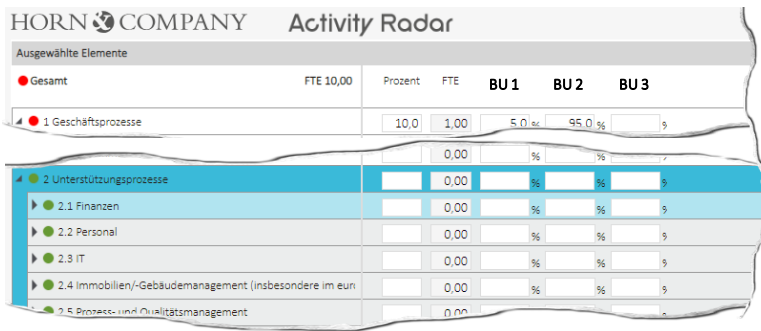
HORN & COMPANY Activity Radar

Ausgewählte Elemente

Gesamt FTE 10,00

| | Prozent | FTE | BU 1 | BU 2 | BU 3 |
|---|---|---|---|---|---|
| 1 Geschäftsprozesse | 10,0 | 1,00 | 5,0 % | 95,0 % | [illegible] |
| | | 0,00 | % | % | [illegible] |
| 2 Unterstützungsprozesse | | 0,00 | % | % | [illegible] |
| 2.1 Finanzen | | 0,00 | % | % | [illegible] |
| 2.2 Personal | | 0,00 | % | % | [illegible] |
| 2.3 IT | | 0,00 | % | % | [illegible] |
| 2.4 Immobilien/-Gebäudemanagement (insbesondere im eur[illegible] | | 0,00 | % | % | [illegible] |
| 2.5 Prozess- und Qualitätsmanagement | | 0,00 | | | |